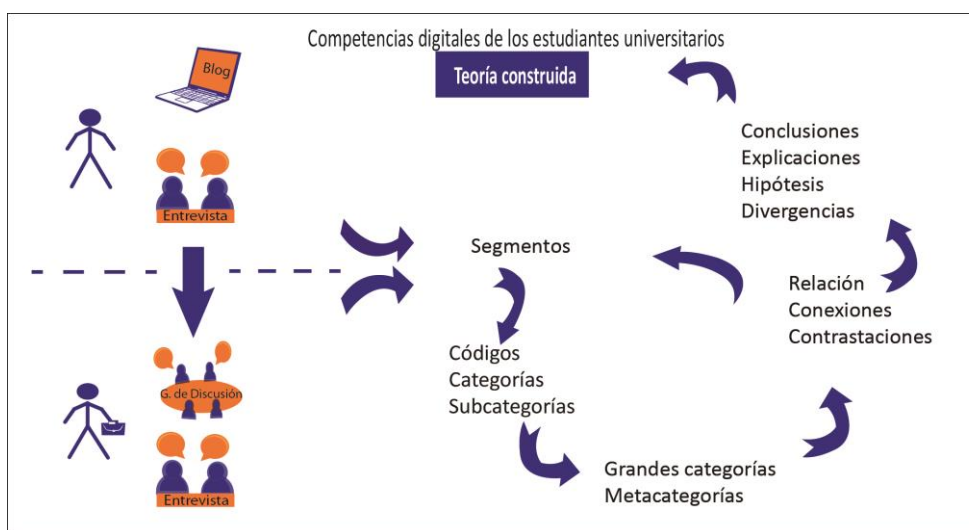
Competencias digitales de los estudiantes universitarios

Teoría construida

Blog

Entrevista

Conclusiones
Explicaciones
Hipótesis
Divergencias

Segmentos

Relación
Conexiones
Contrastaciones

Códigos
Categorías
Subcategorías

G. de Discusión

Entrevista

Grandes categorías
Metacategorías